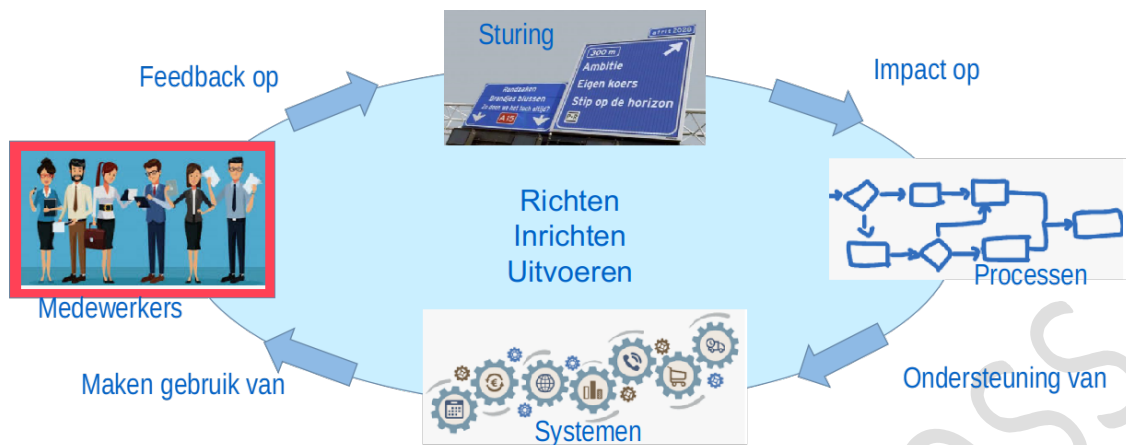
Sturing

300 m
Ambitie
Eigen koers
Stip op de horizon

Randzaken
Brandjes blussen
A15

Feedback op

Impact op

Richten
Inrichten
Uitvoeren

Medewerkers

Processen

Maken gebruik van

Ondersteuning van

Systemen